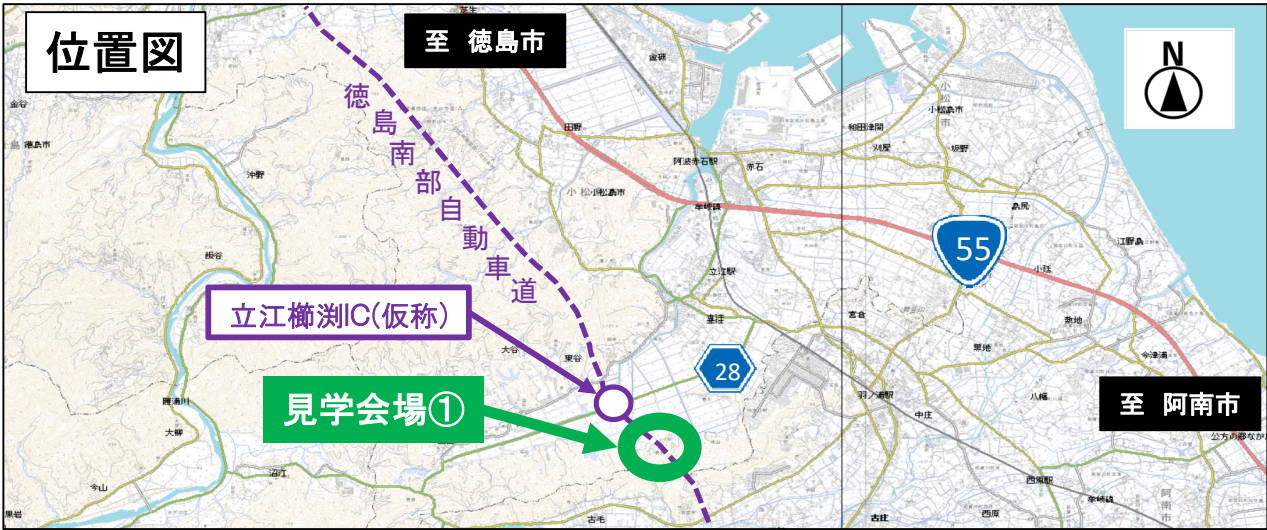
位置図

至 徳島市

徳島南部自動車道

N

55

立江櫛渕IC(仮称)

28

見学会場①

至 阿南市

金谷
徳島市
沖野
田野
阿波赤石駅
赤石
和田津開
小松島市
立江駅
立江
大谷
東谷
宮倉
羽ノ浦駅
中庄
芝生
金磯
江野島
今津浦
八幡
西原
古毛
古庄
大柳
今山
阿南市